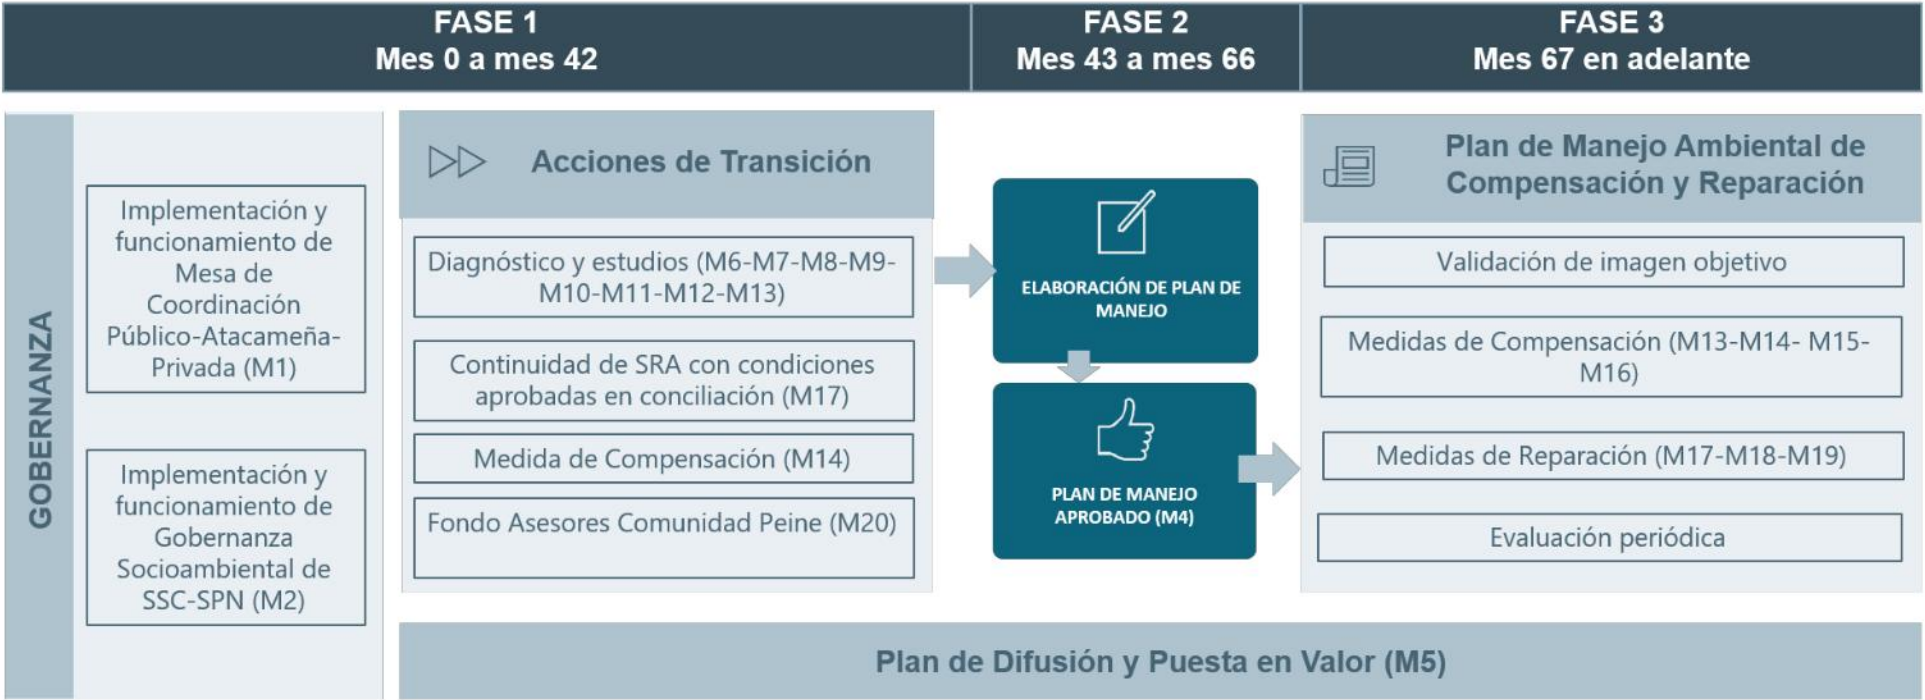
FASE 1
Mes 0 a mes 42

FASE 2
Mes 43 a mes 66

FASE 3
Mes 67 en adelante

GOBERNANZA

Implementación y funcionamiento de Mesa de Coordinación Público-Atacameña-Privada (M1)

Implementación y funcionamiento de Gobernanza Socioambiental de SSC-SPN (M2)

Acciones de Transición

Diagnóstico y estudios (M6-M7-M8-M9-M10-M11-M12-M13)

Continuidad de SRA con condiciones aprobadas en conciliación (M17)

Medida de Compensación (M14)

Fondo Asesores Comunidad Peine (M20)

ELABORACIÓN DE PLAN DE MANEJO

PLAN DE MANEJO APROBADO (M4)

Plan de Manejo Ambiental de Compensación y Reparación

Validación de imagen objetivo

Medidas de Compensación (M13-M14- M15-M16)

Medidas de Reparación (M17-M18-M19)

Evaluación periódica

Plan de Difusión y Puesta en Valor (M5)